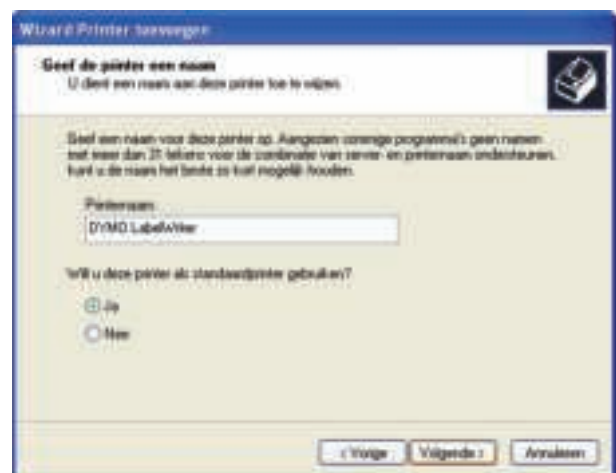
Wizard Printer toevoegen

Geef de printer een naam
U dient een naam aan deze printer toe te wijzen.

Geef een naam voor deze printer op. Aangezien sommige programma's geen namen met meer dan 31 tekens voor de combinatie van server- en printernaam ondersteunen, kunt u de naam het beste zo kort mogelijk houden.

Printernaam:
DYMO LabelWriter

Wilt u deze printer als standaardprinter gebruiken?
Ja
Nee

< Vorige | Volgende > | Annuleren